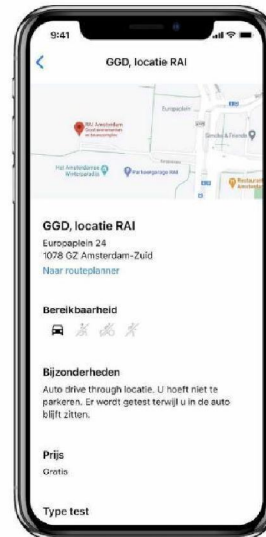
9:41

GGD, locatie RAI

Europaplein

RAI Amsterdam

Smoke & Friends

Hal Amsterdam

Restaurant Amsterdam

GGD, locatie RAI

Europaplein 24
1078 GZ Amsterdam-Zuid

Naar routeplanner

Bereikbaarheid

Bijzonderheden

Auto drive through locatie. U hoeft niet te parkeren. Er wordt getest terwijl u in de auto blijft zitten.

Prijs

Gratis

Type test